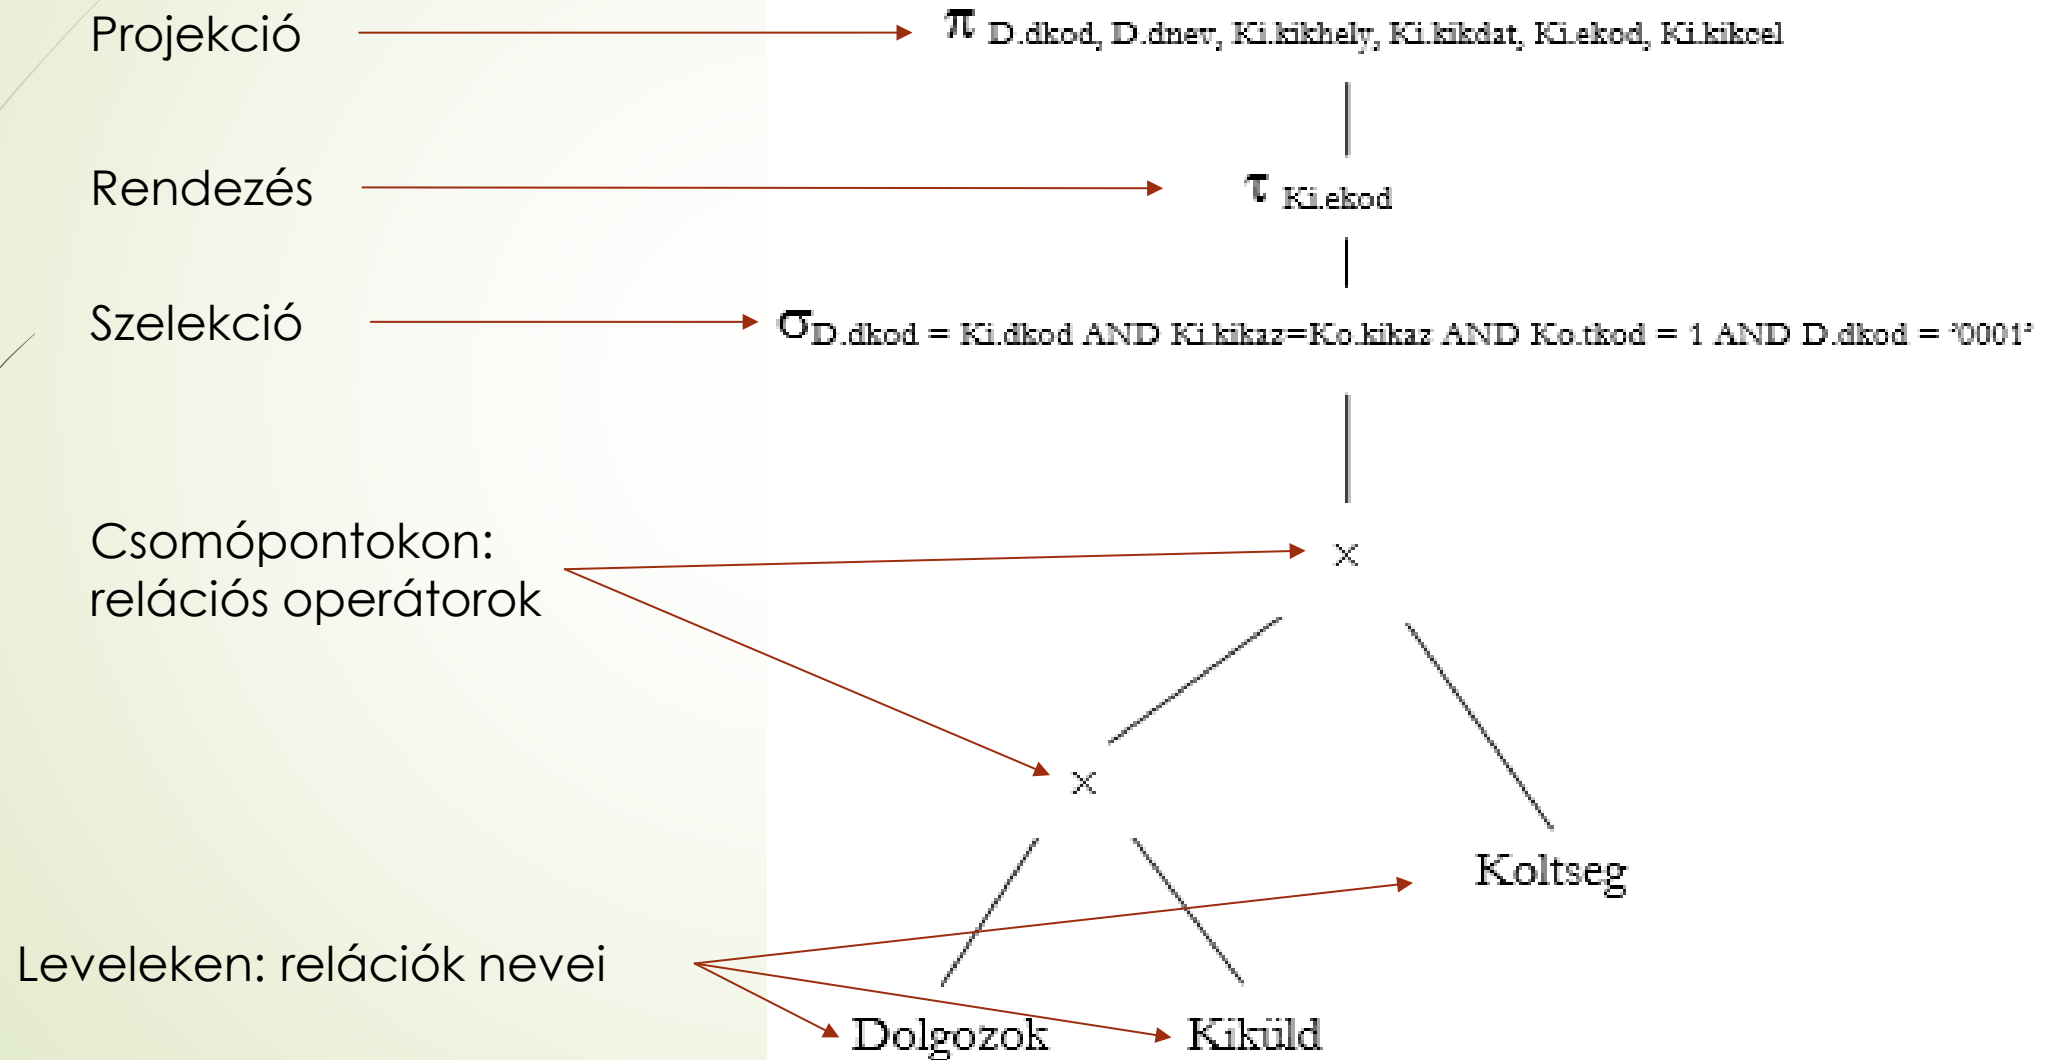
Projekció

$\pi$ D.dkod, D.dnev, Ki.kikhely, Ki.kikdat, Ki.ekod, Ki.kikcel

Rendezés

$\tau$ Ki.ekod

Szelekció

$\sigma$D.dkod = Ki.dkod AND Ki.kikaz=Ko.kikaz AND Ko.tkod = 1 AND D.dkod = '0001'

Csomópontokon: relációs operátorok

$\times$

$\times$

Koltseg

Leveleken: relációk nevei

Dolgozok

Kiküld